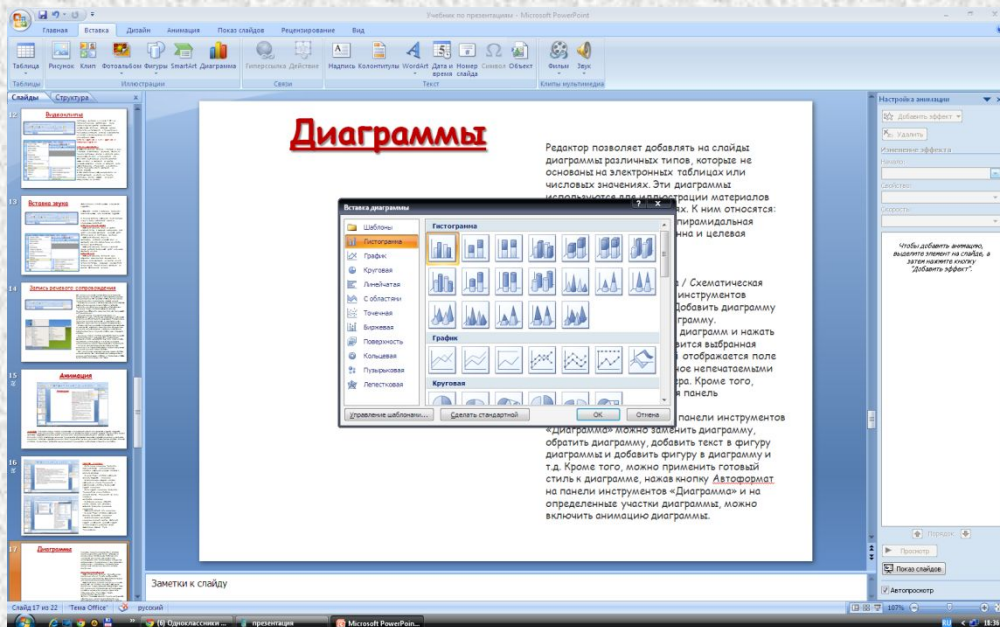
Учебник по презентации - Microsoft PowerPoint

Главная Вставка Дизайн Анимация Показ слайдов Рецензирование Вид

Таблица Рисунок Клип Фотоальбом Фигуры SmartArt Диаграмма Гиперссылка Действие Надпись Колонтитулы WordArt Дата и время Номер слайда Символ Объект Фильм Звук

Таблицы Иллюстрации Связи Текст Клипы мультимедиа

Слайды Структура

12 Видеоклипы

13 Вставка звука

14 Запись речевого сопровождения

15 Анимация

16

17 Диаграммы

Диаграммы

Редактор позволяет добавлять на слайды диаграммы различных типов, которые не основаны на электронных таблицах или числовых значениях. Эти диаграммы используются для иллюстрации материалов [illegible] ях. К ним относятся: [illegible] пирамидальная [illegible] нна и целевая

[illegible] а / Схематическая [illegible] инструментов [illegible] Добавить диаграмму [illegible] грамму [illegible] диаграмм и нажать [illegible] вится выбранная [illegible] отображается поле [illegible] ное непечатаемыми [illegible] ра. Кроме того, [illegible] я панель

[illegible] панели инструментов «Диаграмма» можно заменить диаграмму, обратить диаграмму, добавить текст в фигуру диаграммы и добавить фигуру в диаграмму и т.д. Кроме того, можно применить готовый стиль к диаграмме, нажав кнопку Автоформат на панели инструментов «Диаграмма» и на определенные участки диаграммы, можно включить анимацию диаграммы.

Вставка диаграммы ? X

Шаблоны
Гистограмма
График
Круговая
Линейчатая
С областями
Точечная
Биржевая
Поверхность
Кольцевая
Пузырьковая
Лепестковая

Гистограмма
График
Круговая

Управление шаблонами... Сделать стандартной ОК Отмена

Настройка анимации
Добавить эффект
Удалить
Изменение эффекта
Начало:
Свойство:
Скорость:

Чтобы добавить анимацию, выделите элемент на слайде, а затем нажмите кнопку "Добавить эффект".

Порядок
Просмотр
Показ слайдов
Автопросмотр

Заметки к слайду

Слайд 17 из 22 "Тема Office" русский 107%

(6) Одноклассники ... презентация Microsoft PowerPoin... RU 18:36